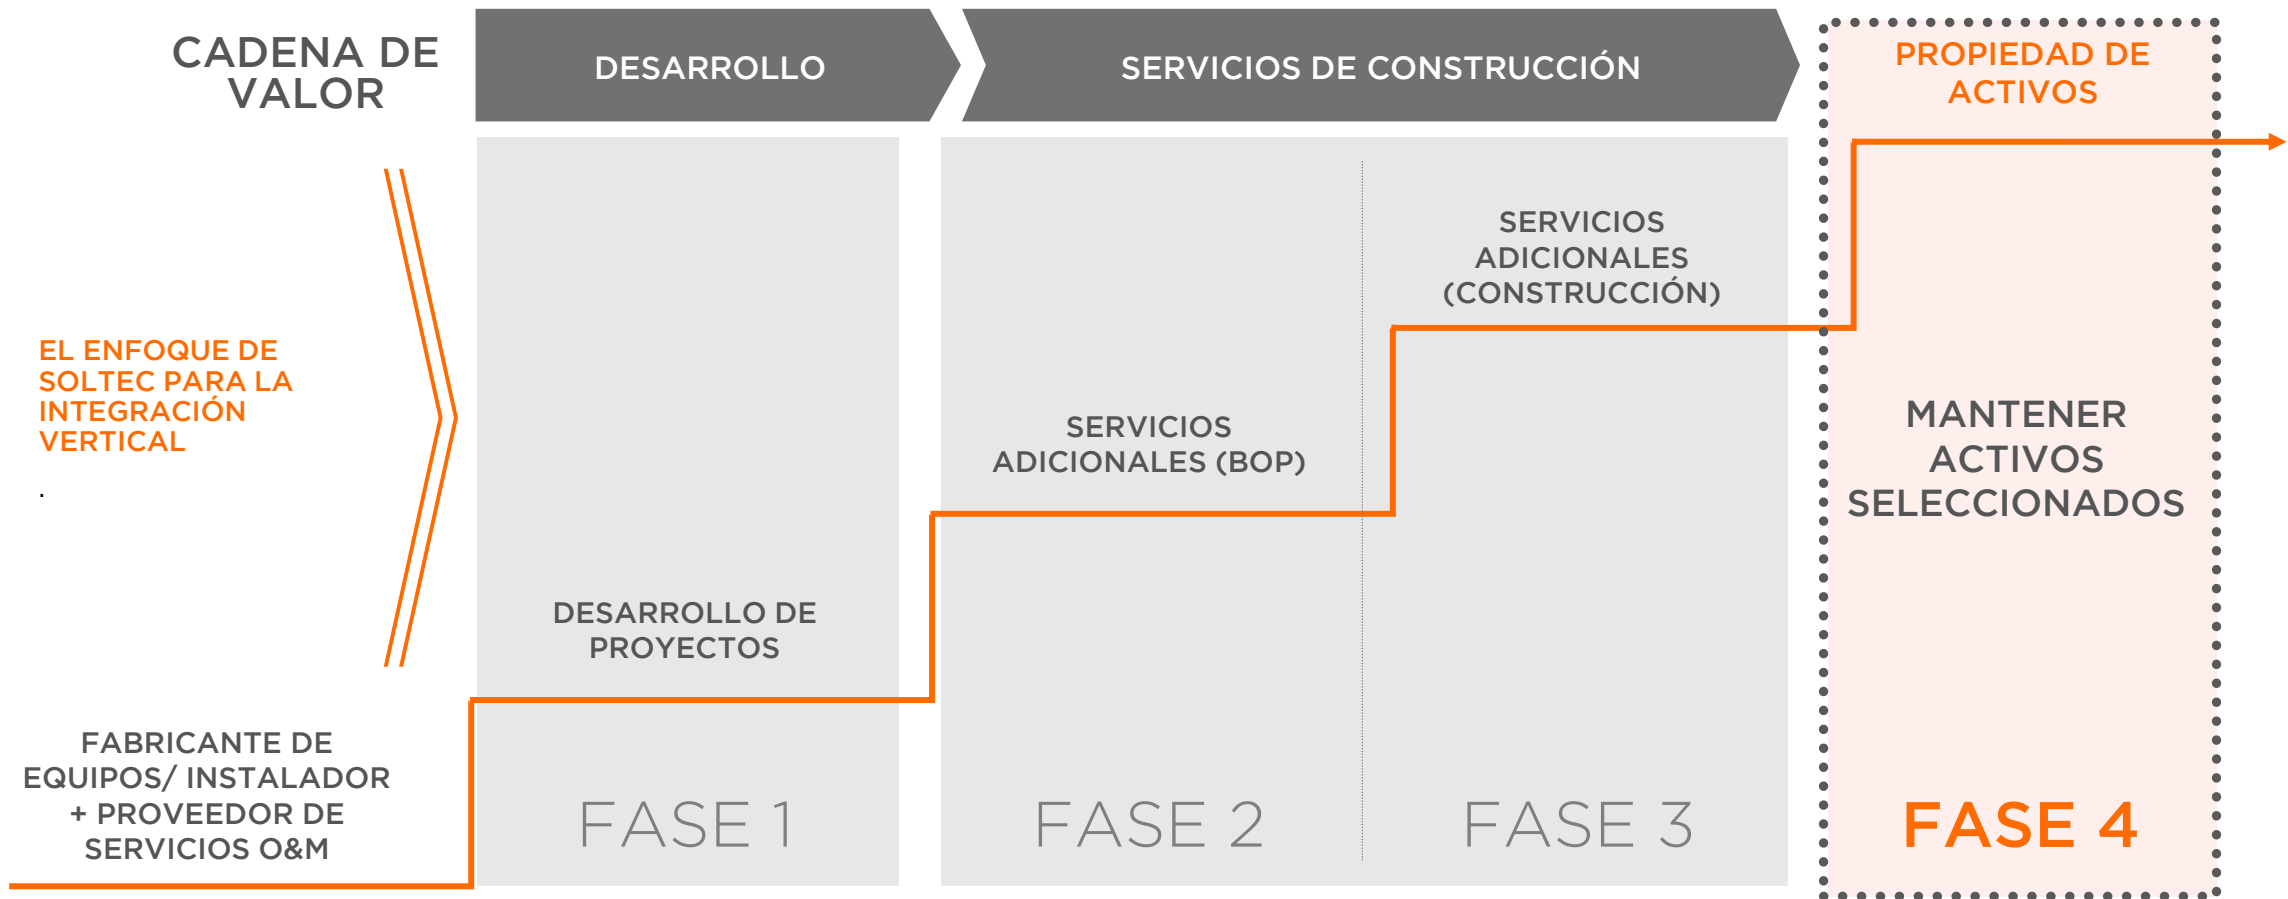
CADENA DE VALOR

DESARROLLO

SERVICIOS DE CONSTRUCCIÓN

PROPIEDAD DE ACTIVOS

EL ENFOQUE DE SOLTEC PARA LA INTEGRACIÓN VERTICAL

.

SERVICIOS ADICIONALES (CONSTRUCCIÓN)

SERVICIOS ADICIONALES (BOP)

MANTENER ACTIVOS SELECCIONADOS

DESARROLLO DE PROYECTOS

FABRICANTE DE EQUIPOS/ INSTALADOR + PROVEEDOR DE SERVICIOS O&M

FASE 1

FASE 2

FASE 3

FASE 4